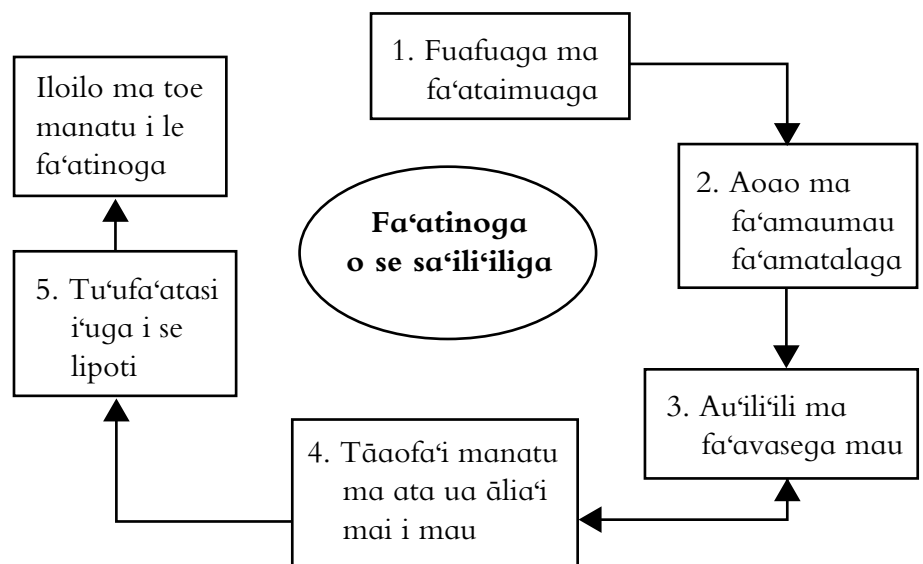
1. Fuafuaga ma fa‘ataimuaga

2. Aoao ma fa‘amaumau fa‘amatalaga

3. Au‘ili‘ili ma fa‘avasega mau

4. Tāaofa‘i manatu ma ata ua ālia‘i mai i mau

5. Tu‘ufa‘atasi i‘uga i se lipoti

Iloilo ma toe manatu i le fa‘atinoga

Fa‘atinoga o se sa‘ili‘iliga